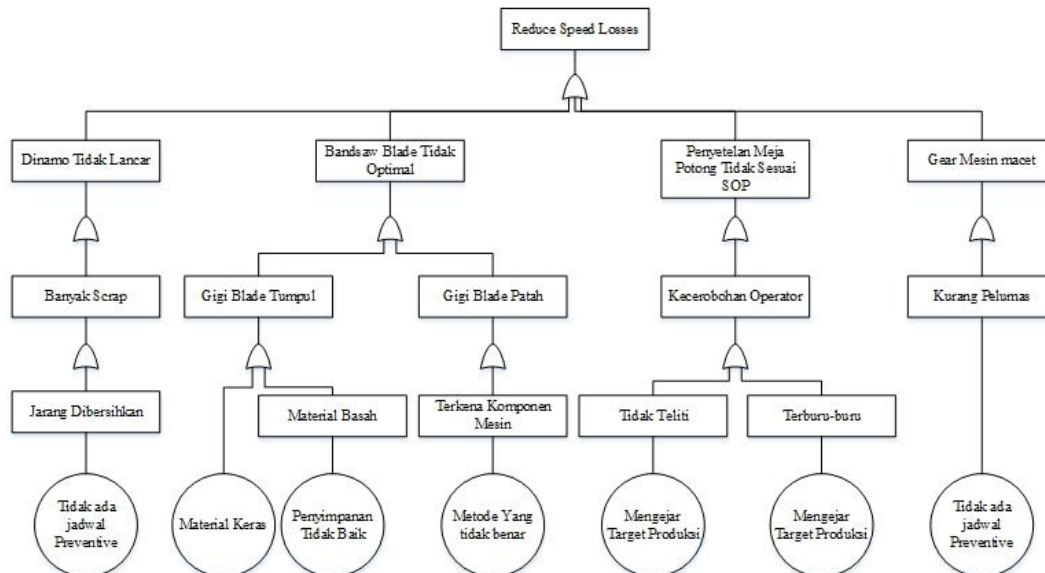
Reduce Speed Losses

Dinamo Tidak Lancar

Bandsaw Blade Tidak Optimal

Penyetelan Meja Potong Tidak Sesuai SOP

Gear Mesin macet

Banyak Scrap

Gigi Blade Tumpul

Gigi Blade Patah

Kecerobohan Operator

Kurang Pelumas

Jarang Dibersihkan

Material Basah

Terkena Komponen Mesin

Tidak Teliti

Terburu-buru

Tidak ada jadwal Preventive

Material Keras

Penyimpanan Tidak Baik

Metode Yang tidak benar

Mengejar Target Produksi

Mengejar Target Produksi

Tidak ada jadwal Preventive